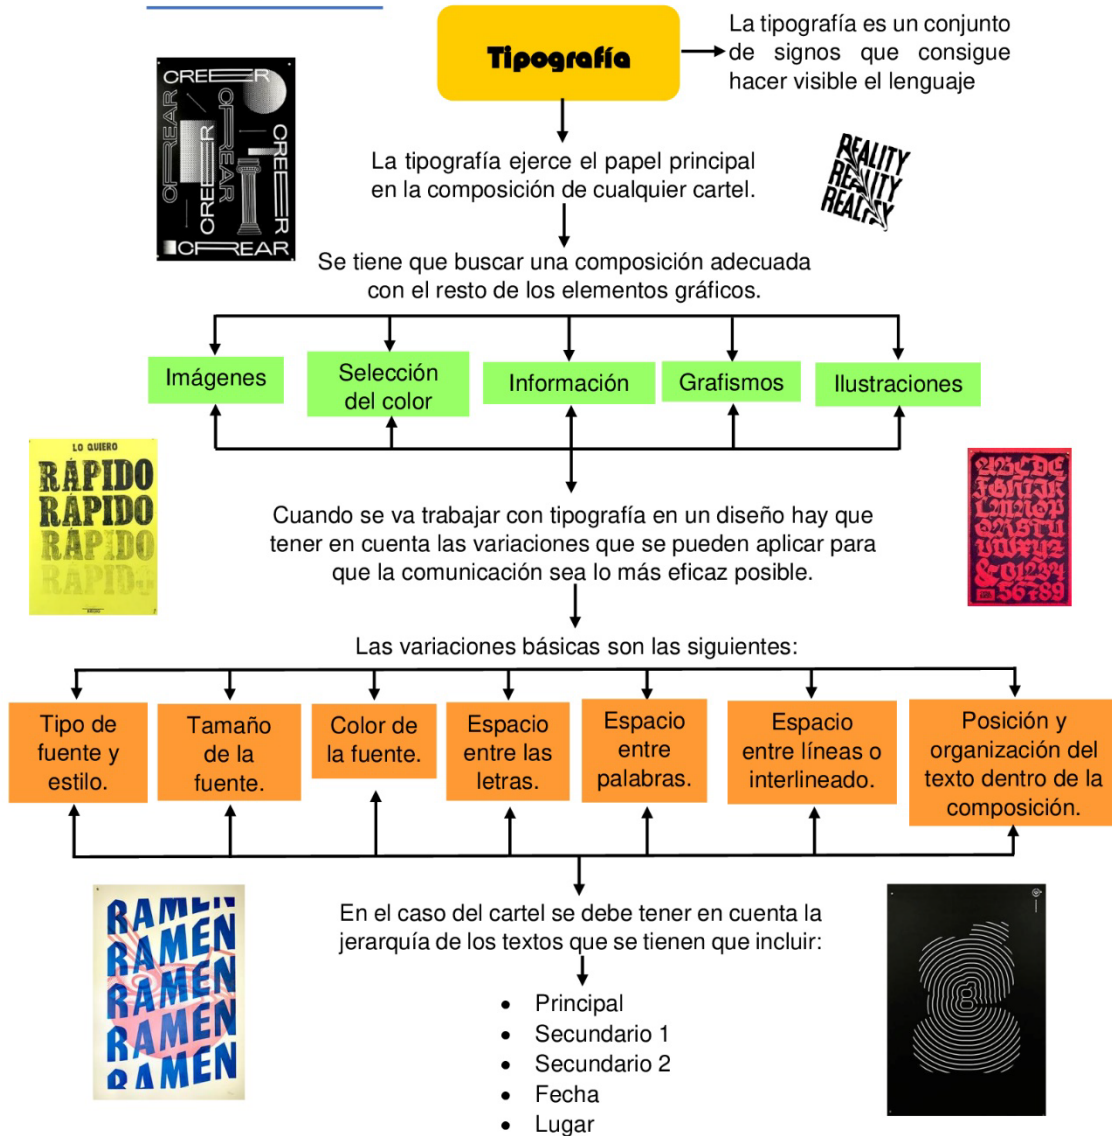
Tipografía

La tipografía es un conjunto de signos que consigue hacer visible el lenguaje

CREEAR CREEAR CREEAR CREEAR CREEAR CREEAR

REALITY REALITY REALITY

La tipografía ejerce el papel principal en la composición de cualquier cartel.

Se tiene que buscar una composición adecuada con el resto de los elementos gráficos.

Imágenes

Selección del color

Información

Grafismos

Ilustraciones

LO QUIERO
RAPIDO
RAPIDO
RAPIDO
RAPIDO

ABCDE FGHIJK LMNOP QRSTU VWXYZ &01234 56789

Cuando se va trabajar con tipografía en un diseño hay que tener en cuenta las variaciones que se pueden aplicar para que la comunicación sea lo más eficaz posible.

Las variaciones básicas son las siguientes:

Tipo de fuente y estilo.

Tamaño de la fuente.

Color de la fuente.

Espacio entre las letras.

Espacio entre palabras.

Espacio entre líneas o interlineado.

Posición y organización del texto dentro de la composición.

RAMEN RAMEN RAMEN RAMEN RAMEN RAMEN

En el caso del cartel se debe tener en cuenta la jerarquía de los textos que se tienen que incluir:

- Principal
- Secundario 1
- Secundario 2
- Fecha
- Lugar